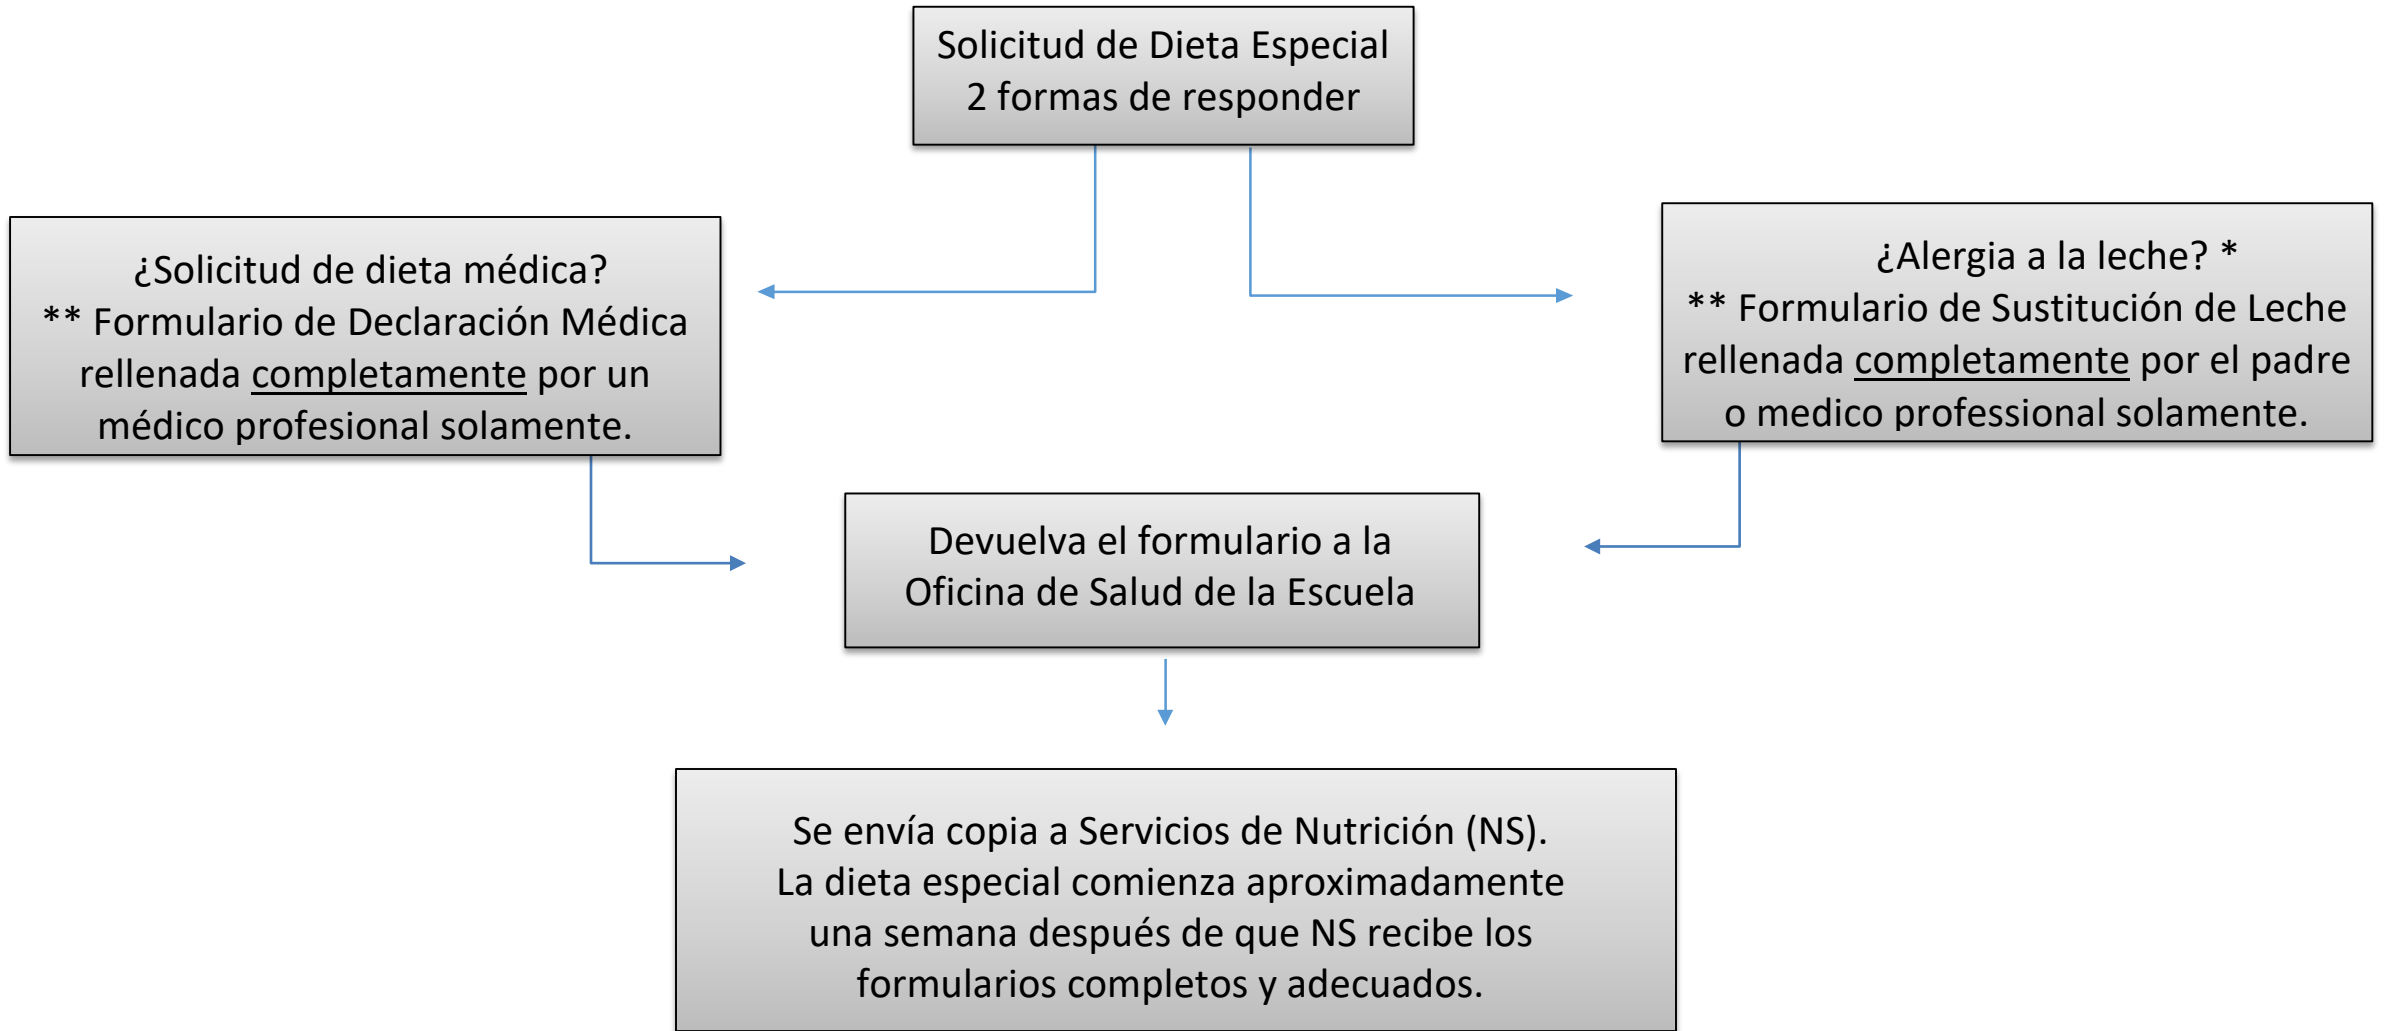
Solicitud de Dieta Especial
2 formas de responder

¿Solicitud de dieta médica?
** Formulario de Declaración Médica rellenada completamente por un médico profesional solamente.

¿Alergia a la leche? *
** Formulario de Sustitución de Leche rellenada completamente por el padre o medico professional solamente.

Devuelva el formulario a la Oficina de Salud de la Escuela

Se envía copia a Servicios de Nutrición (NS).
La dieta especial comienza aproximadamente una semana después de que NS recibe los formularios completos y adecuados.